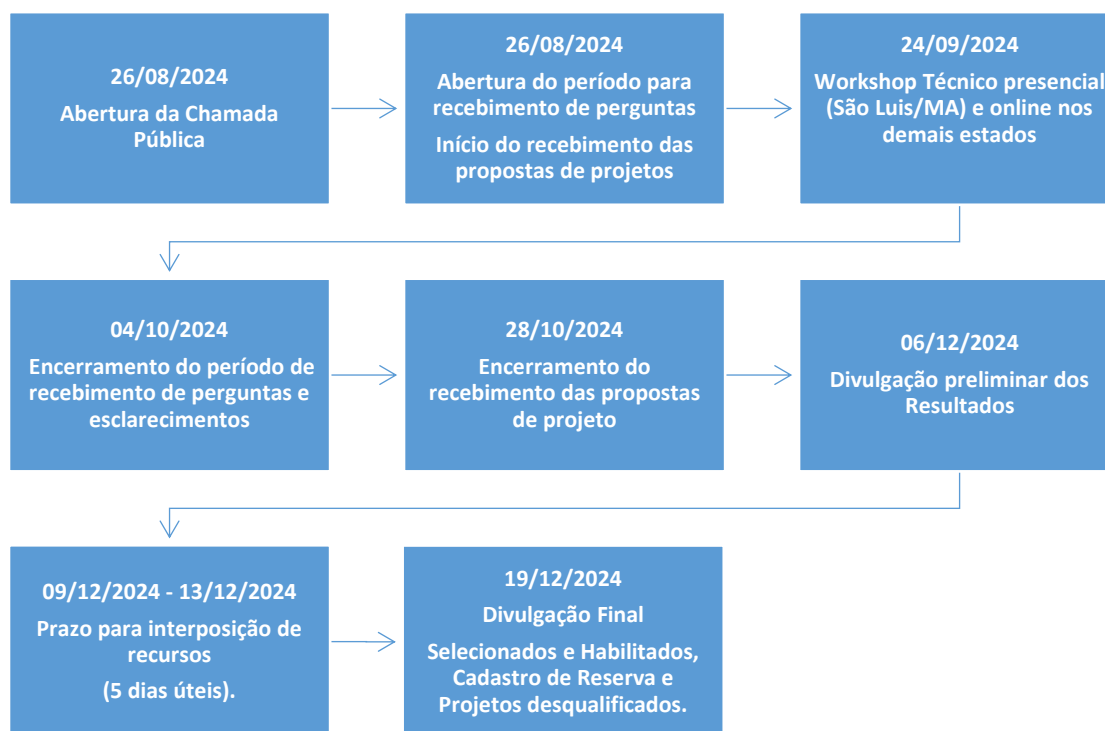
26/08/2024

Abertura da Chamada Pública

26/08/2024

Abertura do período para recebimento de perguntas

Início do recebimento das propostas de projetos

24/09/2024

Workshop Técnico presencial (São Luis/MA) e online nos demais estados

04/10/2024

Encerramento do período de recebimento de perguntas e esclarecimentos

28/10/2024

Encerramento do recebimento das propostas de projeto

06/12/2024

Divulgação preliminar dos Resultados

09/12/2024 - 13/12/2024

Prazo para interposição de recursos

(5 dias úteis).

19/12/2024

Divulgação Final

Selecionados e Habilitados, Cadastro de Reserva e Projetos desqualificados.